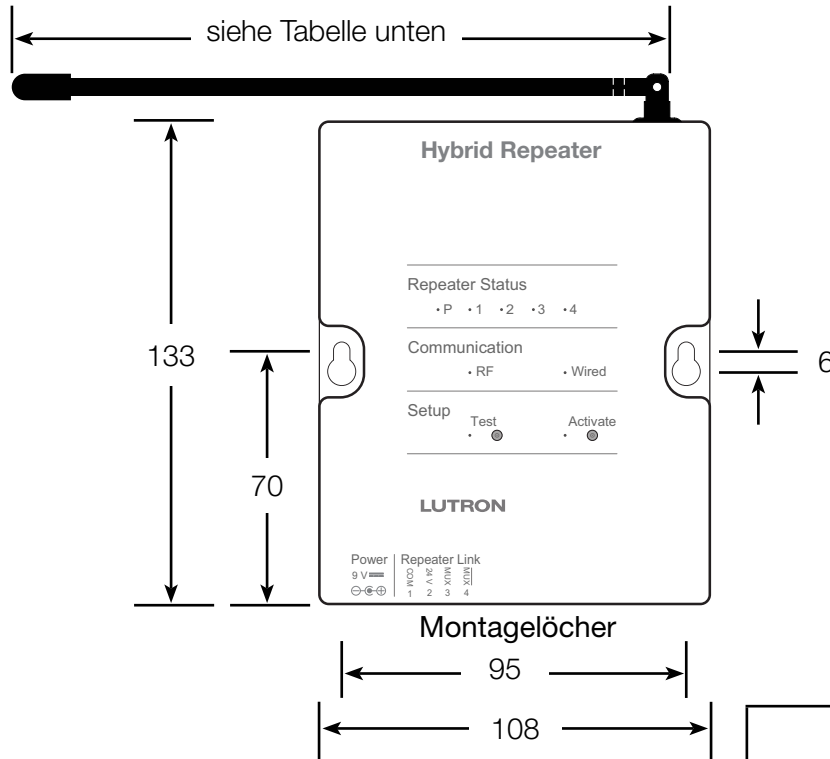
siehe Tabelle unten

Hybrid Repeater

Repeater Status
P 1 2 3 4

Communication
RF Wired

Setup
Test Activate

LUTRON

Power
9 V
Repeater Link
COM 24 V MUX $\overline{MUX}$
1 2 3 4

133

70

6

Montagelöcher

95

108